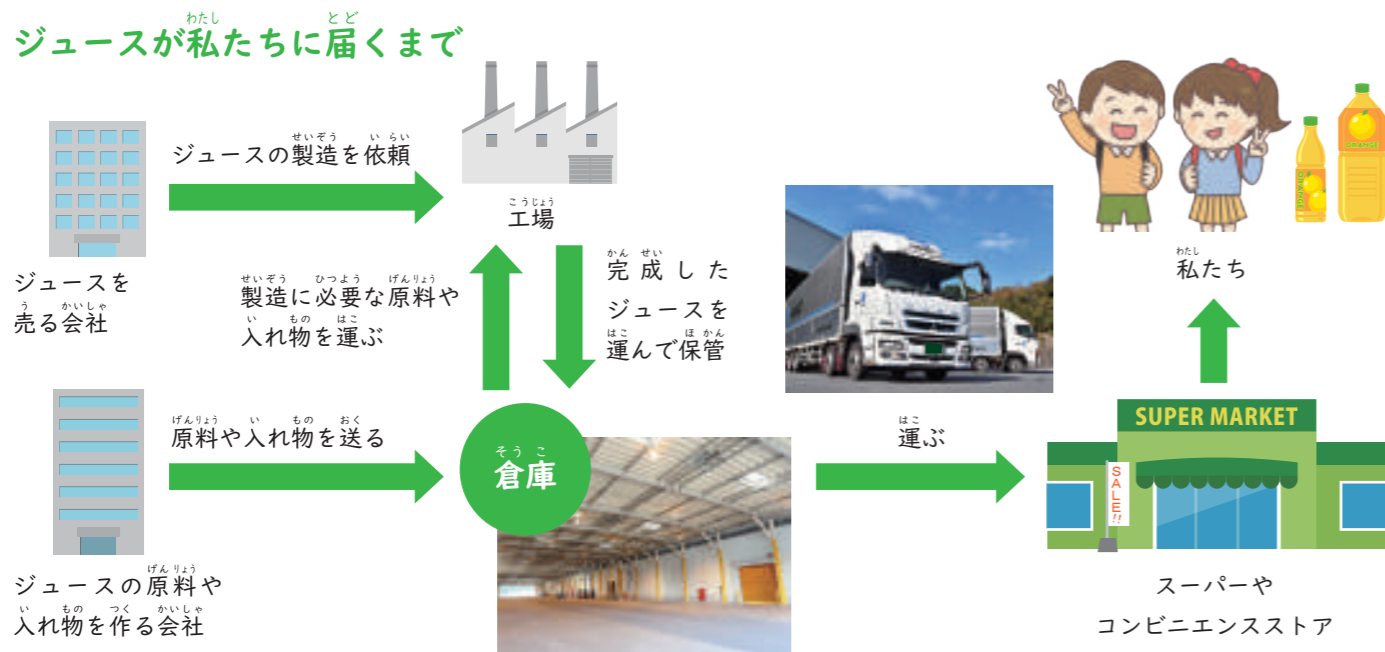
ジュースが私たちに届くまで

ジュースを売る会社

ジュースの製造を依頼

工場

製造に必要な原料や入れ物を運ぶ

完成したジュースを運んで保管

私たち

ORANGE

ORANGE

ジュースの原料や入れ物を作る会社

原料や入れ物を送る

倉庫

運ぶ

SUPER MARKET

SALE!!

スーパーやコンビニエンスストア